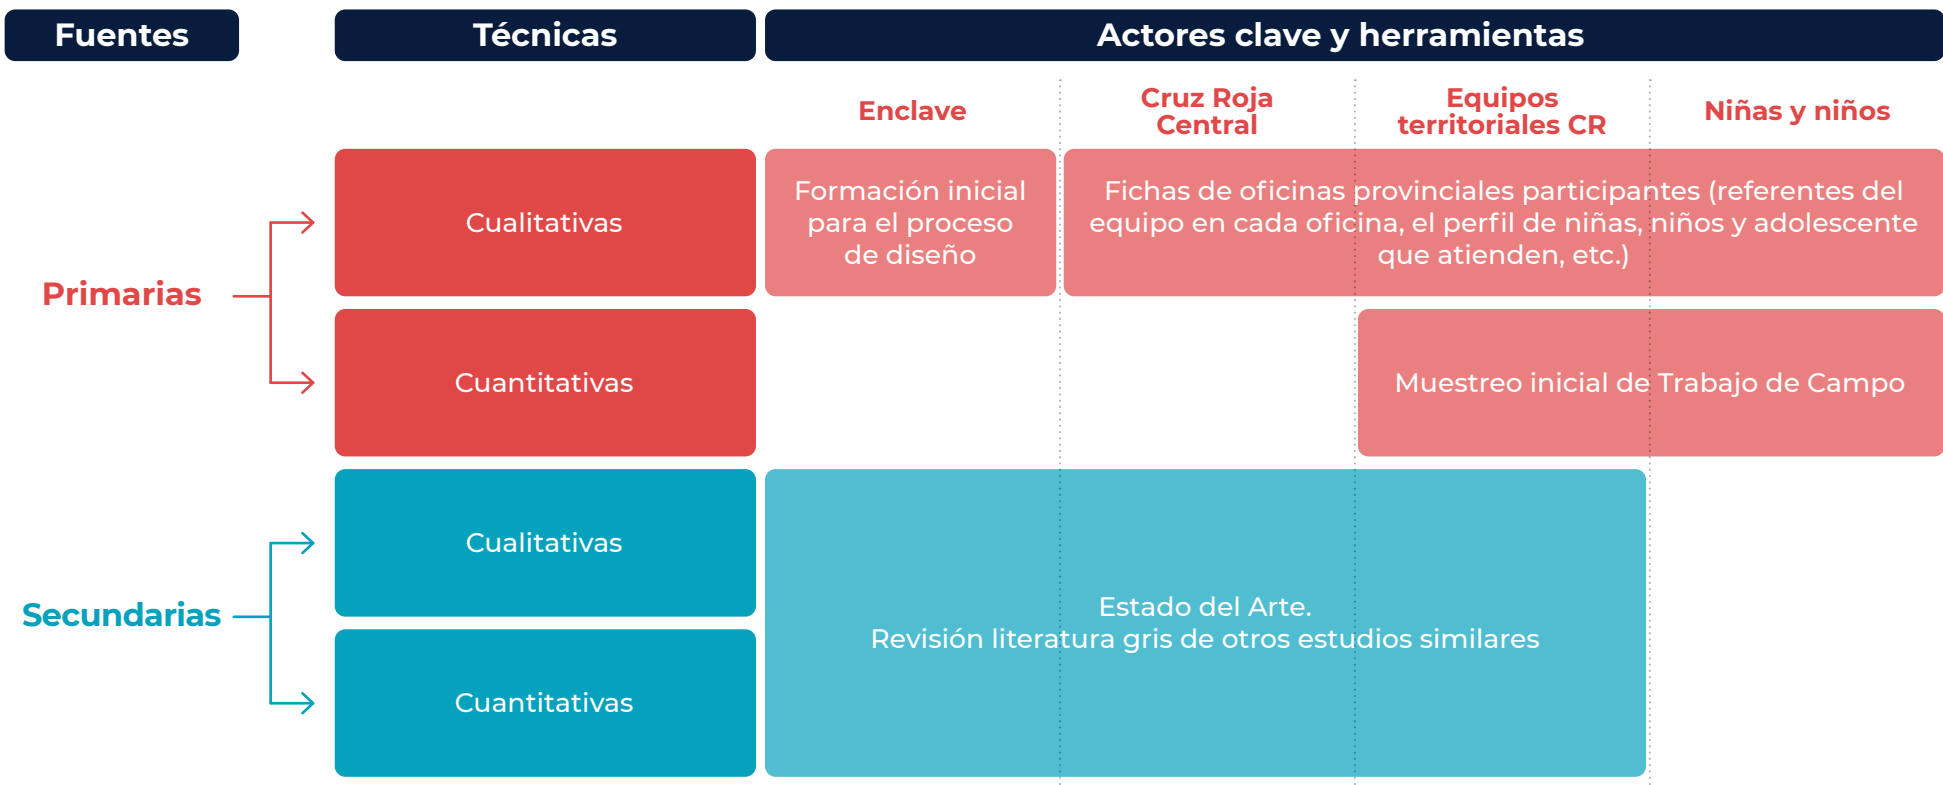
Fuentes

Técnicas

Actores clave y herramientas

Enclave

Cruz Roja Central

Equipos territoriales CR

Niñas y niños

Primarias

Cualitativas

Formación inicial para el proceso de diseño

Fichas de oficinas provinciales participantes (referentes del equipo en cada oficina, el perfil de niñas, niños y adolescente que atienden, etc.)

Cuantitativas

Muestreo inicial de Trabajo de Campo

Secundarias

Cualitativas

Cuantitativas

Estado del Arte.
Revisión literatura gris de otros estudios similares